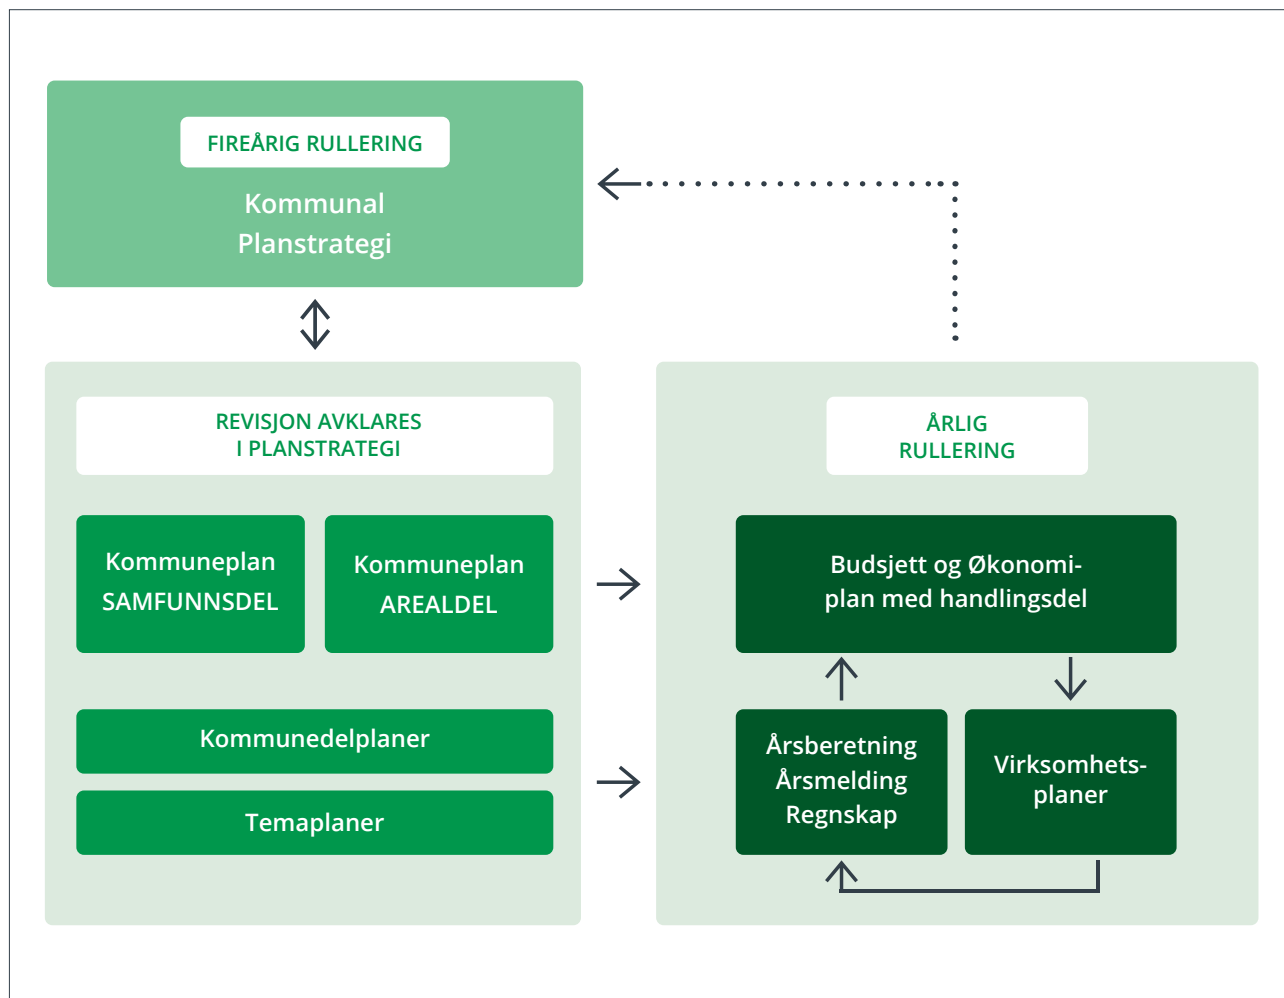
FIREÅRIG RULLERING

Kommunal Planstrategi

REVISJON AVKLARES I PLANSTRATEGI

Kommuneplan SAMFUNNSDEL

Kommuneplan AREALDEL

Kommunedelplaner

Temaplaner

ÅRLIG RULLERING

Budsjett og Økonomiplan med handlingsdel

Årsberetning
Årsmelding
Regnskap

Virksomhetsplaner